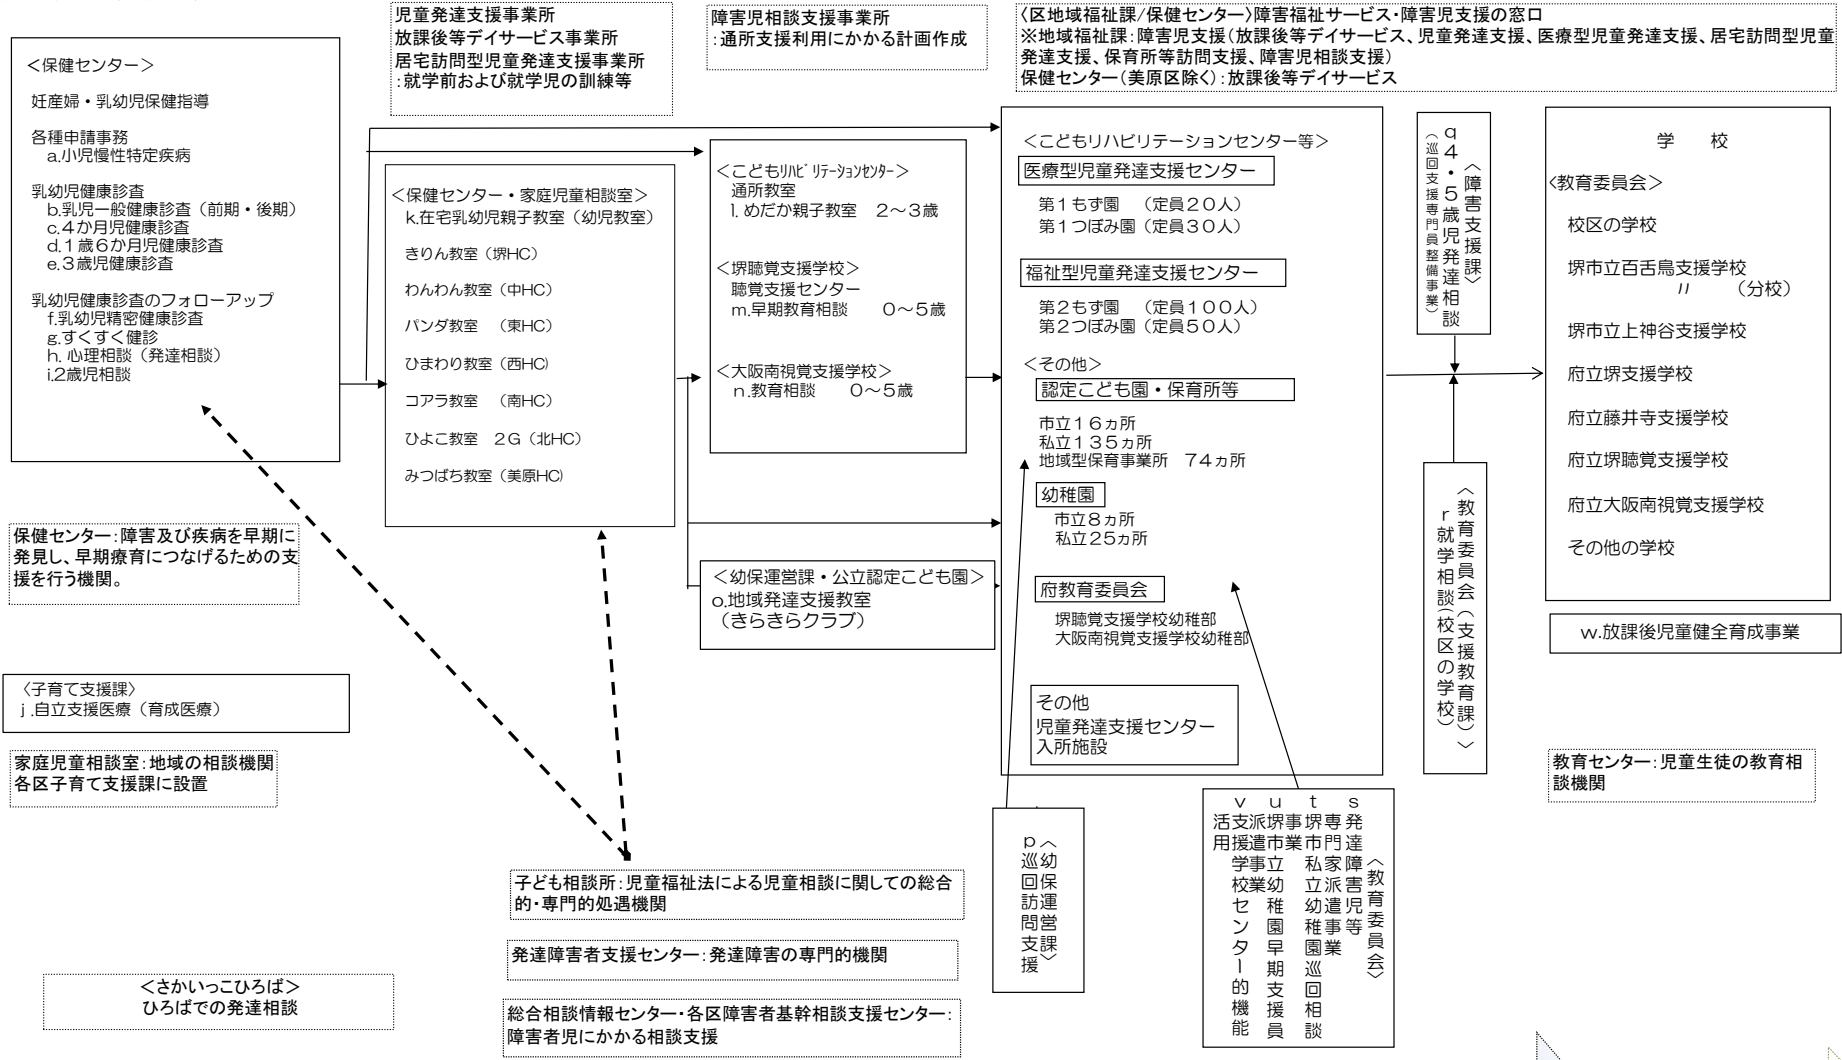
児童発達支援事業所
放課後等デイサービス事業所
居宅訪問型児童発達支援事業所
:就学前および就学児の訓練等

障害児相談支援事業所
:通所支援利用にかかる計画作成

〈区地域福祉課/保健センター〉障害福祉サービス・障害児支援の窓口
※地域福祉課:障害児支援(放課後等デイサービス、児童発達支援、医療型児童発達支援、居宅訪問型児童発達支援、保育所等訪問支援、障害児相談支援)
保健センター(美原区除く):放課後等デイサービス

<保健センター>

妊産婦・乳幼児保健指導

各種申請事務
a.小児慢性特定疾病

乳幼児健康診査
b.乳児一般健康診査(前期・後期)
c.4か月児健康診査
d.1歳6か月児健康診査
e.3歳児健康診査

乳幼児健康診査のフォローアップ
f.乳幼児精密健康診査
g.すくすく健診
h. 心理相談(発達相談)
i.2歳児相談

<保健センター・家庭児童相談室>
k.在宅乳幼児親子教室(幼児教室)

きりん教室(堺HC)

わんわん教室(中HC)

パンダ教室 (東HC)

ひまわり教室(西HC)

コアラ教室 (南HC)

ひよこ教室 2G(北HC)

みつばち教室(美原HC)

<こどもリハビリテーションセンター>
通所教室
l. めだか親子教室 2~3歳

<堺聴覚支援学校>
聴覚支援センター
m.早期教育相談 0~5歳

<大阪南視覚支援学校>
n.教育相談 0~5歳

<幼保運営課・公立認定こども園>
o.地域発達支援教室
(きらきらクラブ)

<こどもリハビリテーションセンター等>
医療型児童発達支援センター
第1もず園 (定員20人)
第1つぼみ園(定員30人)

福祉型児童発達支援センター
第2もず園 (定員100人)
第2つぼみ園(定員50人)

<その他>
認定こども園・保育所等
市立16ヵ所
私立135ヵ所
地域型保育事業所 74ヵ所

幼稚園
市立8ヵ所
私立25ヵ所

府教育委員会
堺聴覚支援学校幼稚部
大阪南視覚支援学校幼稚部

その他
児童発達支援センター
入所施設

〈障害支援課〉
q 4・5歳児発達相談
(巡回支援専門員整備事業)

〈教育委員会(支援教育課)〉
r 就学相談(校区の学校)

学 校
<教育委員会>
校区の学校
堺市立百舌鳥支援学校
〃 (分校)
堺市立上神谷支援学校
府立堺支援学校
府立藤井寺支援学校
府立堺聴覚支援学校
府立大阪南視覚支援学校
その他の学校

w.放課後児童健全育成事業

教育センター:児童生徒の教育相談機関

保健センター:障害及び疾病を早期に発見し、早期療育につなげるための支援を行う機関。

〈子育て支援課〉
j.自立支援医療(育成医療)

家庭児童相談室:地域の相談機関
各区子育て支援課に設置

<さかいっこひろば>
ひろばでの発達相談

子ども相談所:児童福祉法による児童相談に関しての総合的・専門的処遇機関

発達障害者支援センター:発達障害の専門的機関

総合相談情報センター・各区障害者基幹相談支援センター:障害者児にかかる相談支援

〈幼保運営課〉
p 巡回訪問支援

〈教育委員会〉
s 発達障害児等専門家派遣事業
t 堺市私立幼稚園巡回相談
u 事業堺市立幼稚園早期支援員
v 活用派遣学校支援センター的機能